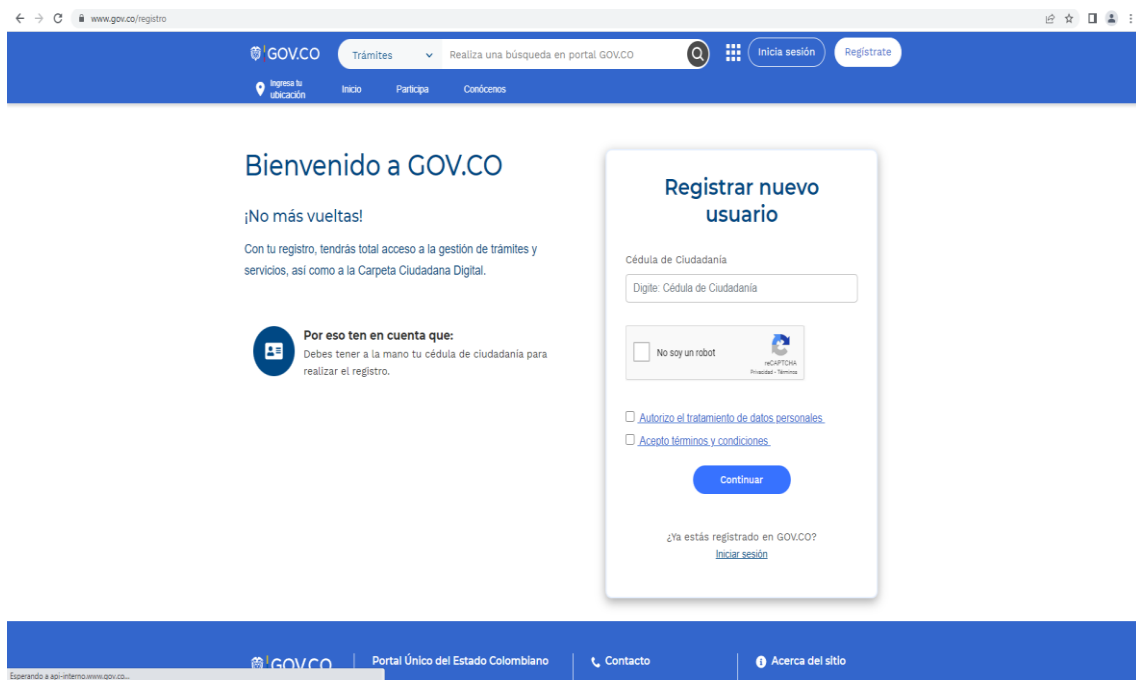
www.gov.co/registro

GOV.CO Trámites Realiza una búsqueda en portal GOV.CO Inicia sesión Regístrate

Ingresa tu ubicación Inicio Participa Conócenos

Bienvenido a GOV.CO

¡No más vueltas!

Con tu registro, tendrás total acceso a la gestión de trámites y servicios, así como a la Carpeta Ciudadana Digital.

Por eso ten en cuenta que:
Debes tener a la mano tu cédula de ciudadanía para realizar el registro.

Registrar nuevo usuario

Cédula de Ciudadanía

Digite: Cédula de Ciudadanía

No soy un robot
reCAPTCHA
Privacidad - Términos

Autorizo el tratamiento de datos personales

Acepto términos y condiciones

Continuar

¿Ya estás registrado en GOV.CO?
Iniciar sesión

GOV.CO Portal Único del Estado Colombiano Contacto Acerca del sitio

Esperando a api-interno.www.gov.co...